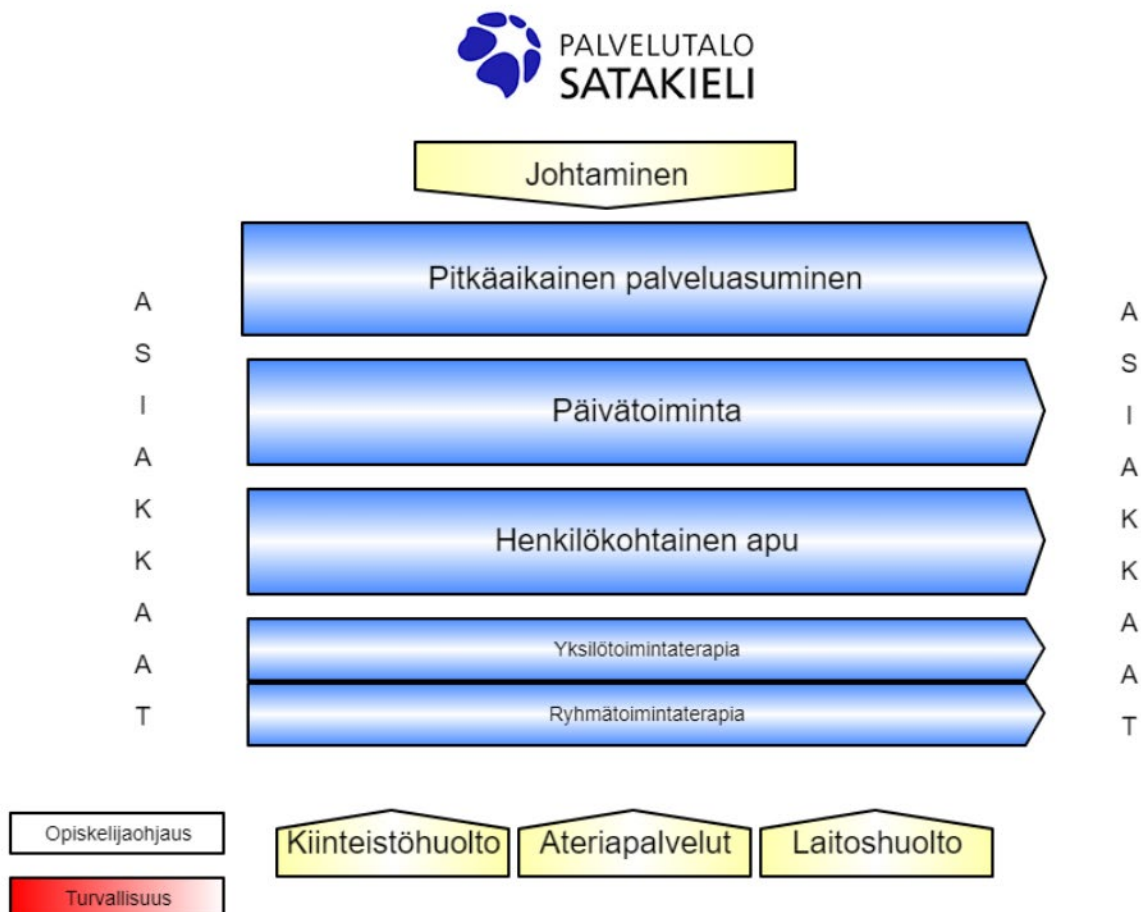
PALVELUTALO
SATAKIELI

Johtaminen

A S I A K K A A T

Pitkäaikainen palveluasuminen

Päivätoiminta

Henkilökohtainen apu

Yksilötoimintaterapia

Ryhmätoimintaterapia

A S I A K K A A T

Opiskelijaohjaus

Turvallisuus

Kiinteistöhuolto

Ateriapalvelut

Laitoshuolto